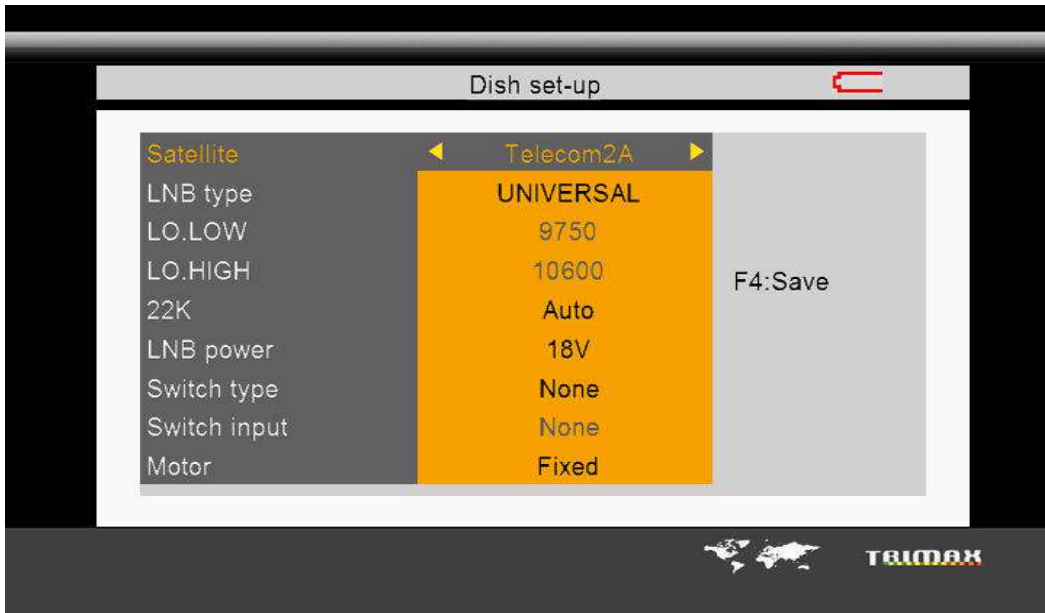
Dish set-up

| | |
|---|---|
| Satellite | ◄ Telecom2A ► |
| LNB type | UNIVERSAL |
| LO.LOW | 9750 |
| LO.HIGH | 10600 |
| 22K | Auto |
| LNB power | 18V |
| Switch type | None |
| Switch input | None |
| Motor | Fixed |

F4:Save

TRIMAX